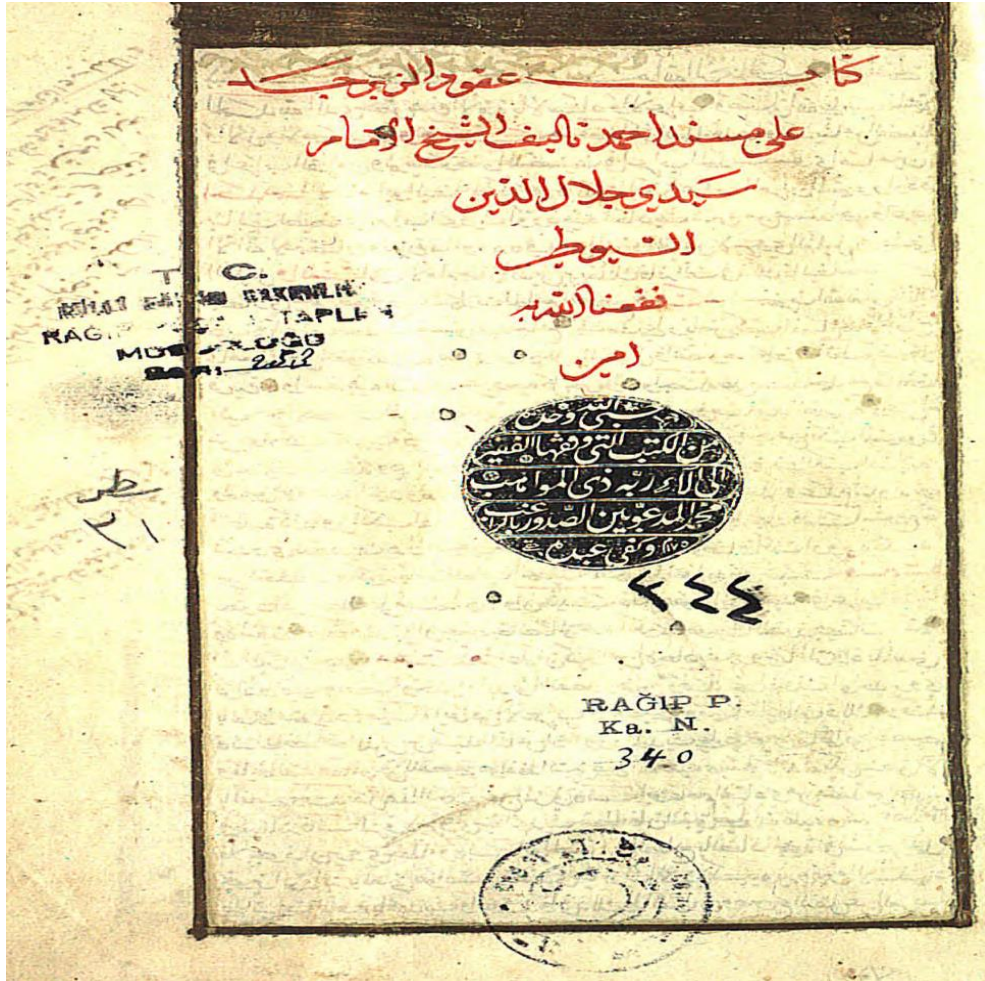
كتاب عقود الزبرجد
على مسند احمد تاليف الشيخ الامام
سيدي جلال الدين
السيوطي
نفعنا الله به
امين

T. C.
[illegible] TAPLERI
RAĞIP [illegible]
MÜ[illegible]
Sayı: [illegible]

حسبي الله وحده
من الكتب التي وقفها الفقير
الى الاء ربه ذي المواهب
محمد المدعو بين الصدور براغب
١١٧٥ وقفي عنه

٣٤٤

طر
٢١

RAĞIP P.
Ka. N.
340